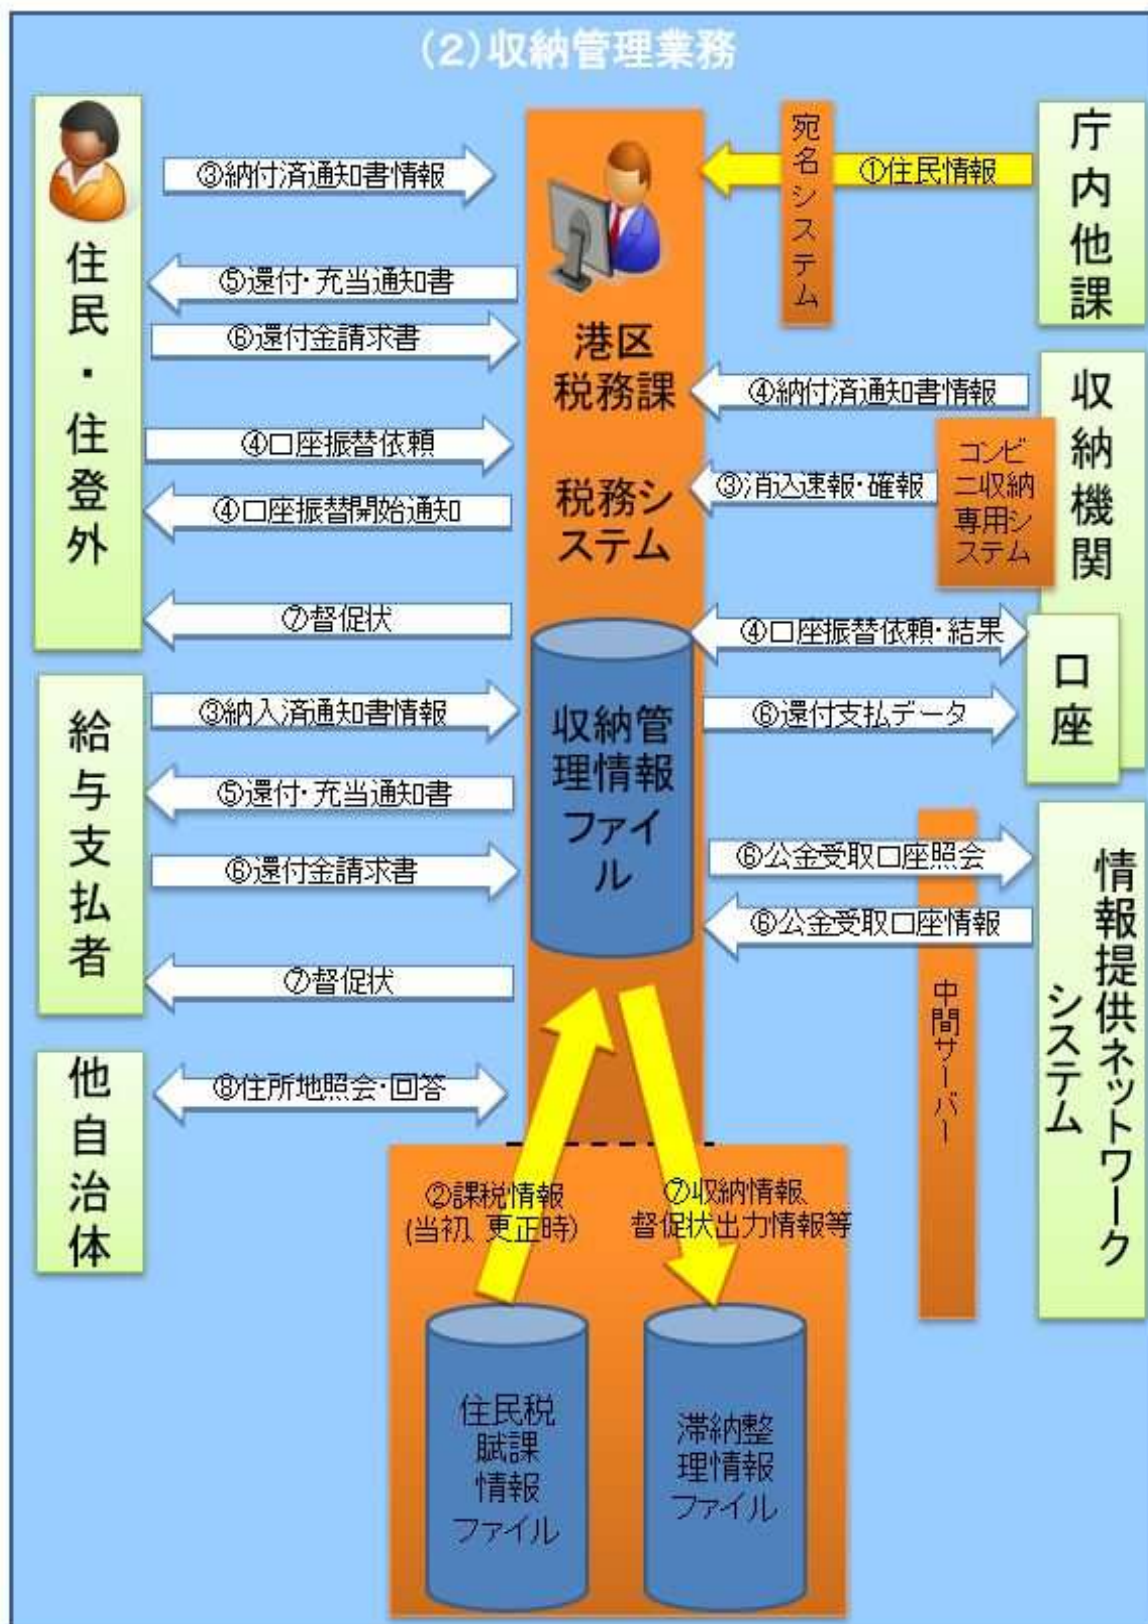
(2)収納管理業務

住民・住登外

③納付済通知書情報
⑤還付・充当通知書
⑥還付金請求書
④口座振替依頼
④口座振替開始通知
⑦督促状

給与支払者

③納入済通知書情報
⑤還付・充当通知書
⑥還付金請求書
⑦督促状

他自治体

⑧住所地照会・回答

港区税務課

税務システム

収納管理情報ファイル

②課税情報(当初、更正時)
⑦収納情報、督促状出力情報等

住民税賦課情報ファイル

滞納整理情報ファイル

宛名システム

①住民情報

庁内他課

④納付済通知書情報

③消込速報・確報

コンビニ収納専用システム

収納機関

④口座振替依頼・結果

⑥還付支払データ

口座

⑥公金受取口座照会
⑥公金受取口座情報

中間サーバー

情報提供ネットワークシステム